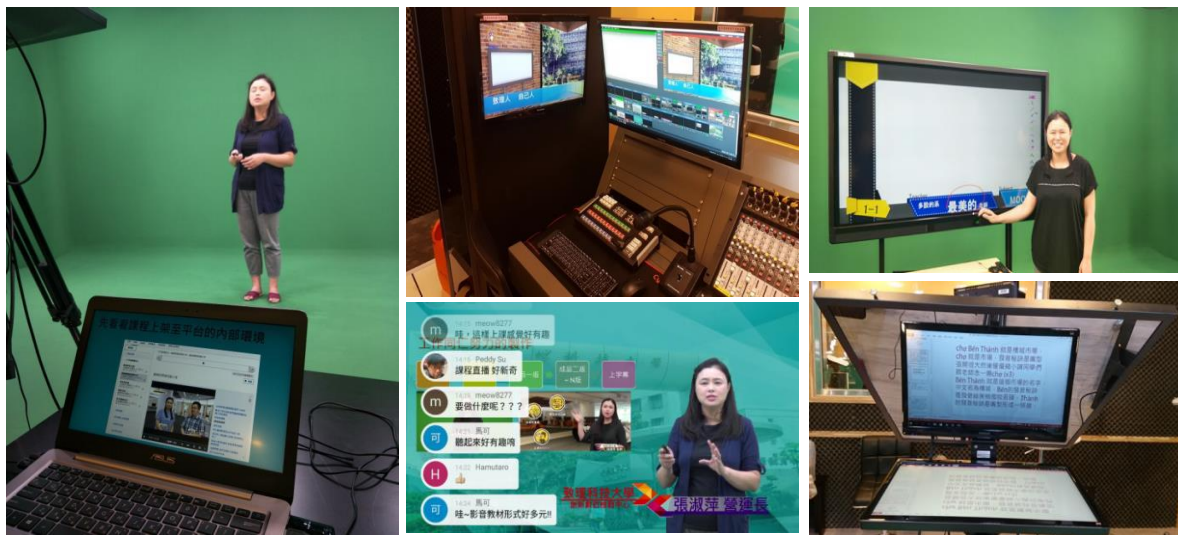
先看看課程上架至平台的內部環境

ASUS

數據人　自己人

1-1　多數的美　最美的

M　meow8277
哇～這樣上課感覺好有趣

14:15 Peddy Su
課程直播 好新奇

M　14:16 meow8277
要做什麼呢？？？

可　14:21 馬可
聽起來好有趣喔

H　14:22 Hamutaro
👍

可　14:24 馬可
哇～影音教材形式好多元!!

工作周…

上學期

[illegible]科技大學

張淑萍 營運長

chu Bến Thành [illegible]
chu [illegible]
Bến Thành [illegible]
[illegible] Thành